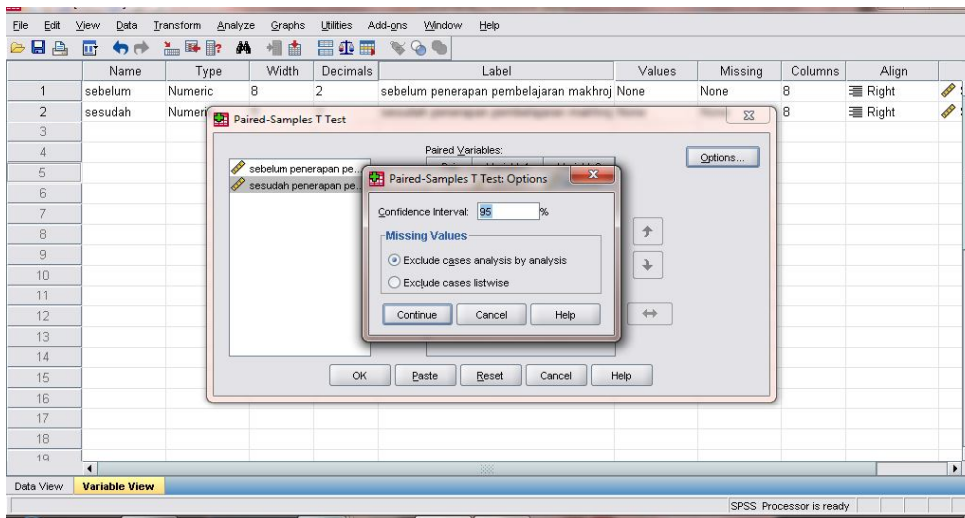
File Edit View Data Transform Analyze Graphs Utilities Add-ons Window Help

| | Name | Type | Width | Decimals | Label | Values | Missing | Columns | Align |
|---|---|---|---|---|---|---|---|---|---|
| 1 | sebelum | Numeric | 8 | 2 | sebelum penerapan pembelajaran makhroj | None | None | 8 | Right |
| 2 | sesudah | Numeri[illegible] | | | | | | 8 | Right |
| 3 | | | | | | | | | |
| 4 | | | | | | | | | |
| 5 | | | | | | | | | |
| 6 | | | | | | | | | |
| 7 | | | | | | | | | |
| 8 | | | | | | | | | |
| 9 | | | | | | | | | |
| 10 | | | | | | | | | |
| 11 | | | | | | | | | |
| 12 | | | | | | | | | |
| 13 | | | | | | | | | |
| 14 | | | | | | | | | |
| 15 | | | | | | | | | |
| 16 | | | | | | | | | |
| 17 | | | | | | | | | |
| 18 | | | | | | | | | |
| 19 | | | | | | | | | |

Paired-Samples T Test

sebelum penerapan pe...
sesudah penerapan pe...

Paired Variables:

Options...

OK Paste Reset Cancel Help

Paired-Samples T Test: Options

Confidence Interval: 95 %

Missing Values

Exclude cases analysis by analysis

Exclude cases listwise

Continue Cancel Help

Data View Variable View

SPSS Processor is ready